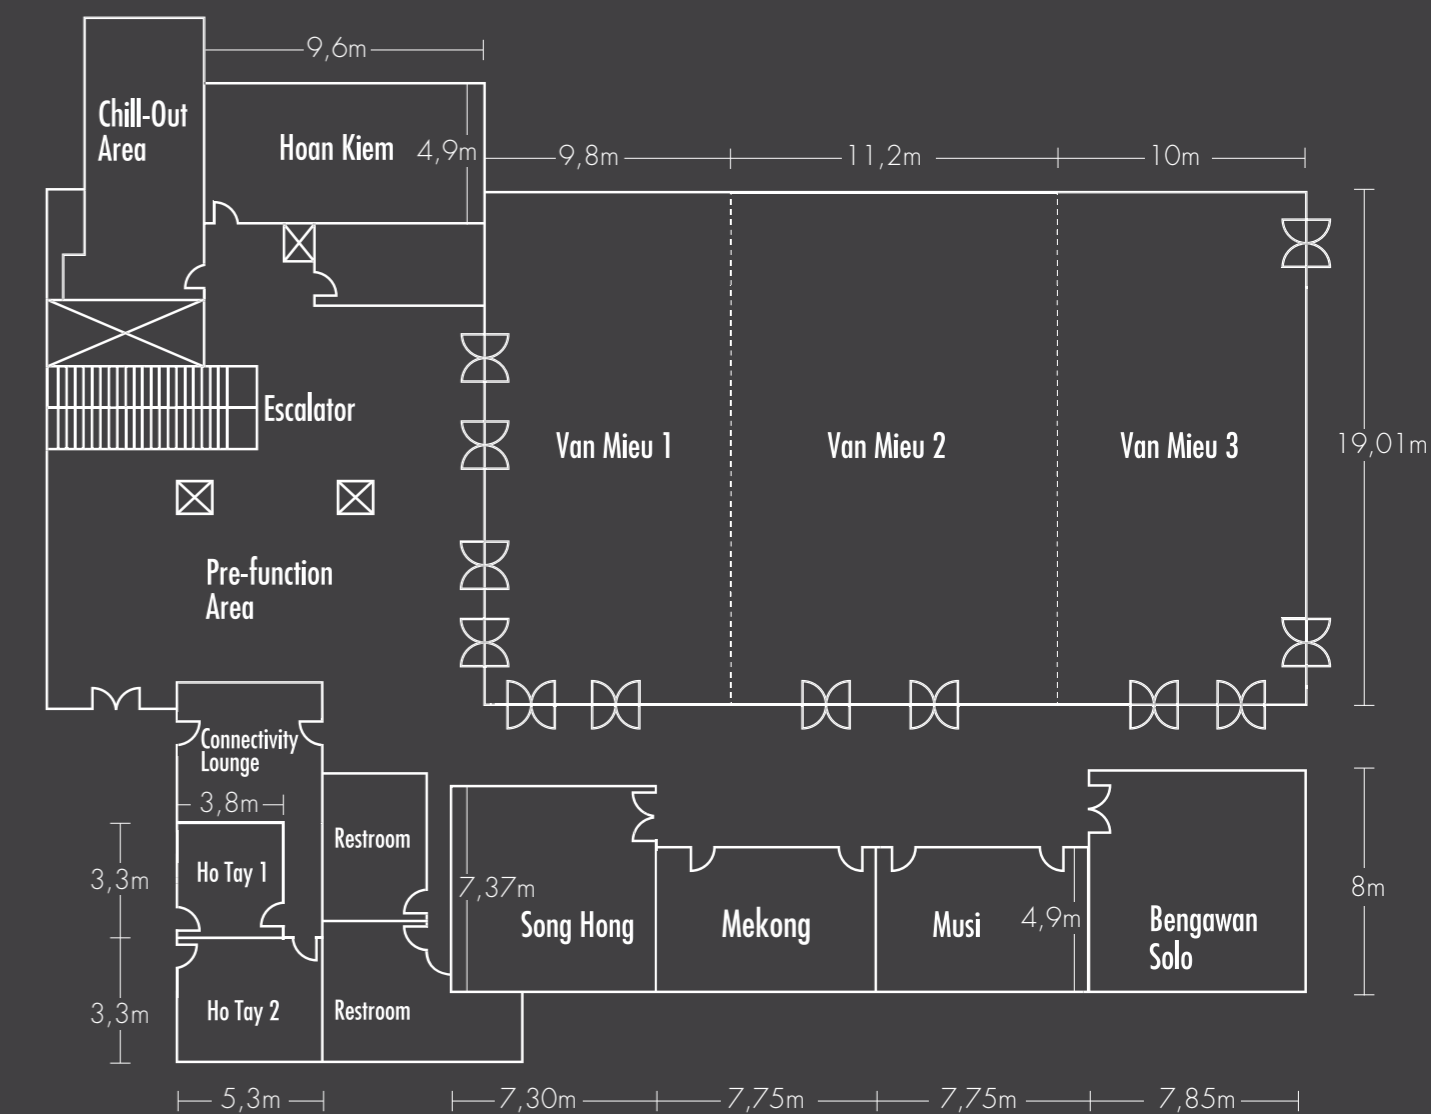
9,6m

Chill-Out Area

Hoan Kiem

4,9m

9,8m

11,2m

10m

Escalator

Van Mieu 1

Van Mieu 2

Van Mieu 3

19,01m

Pre-function Area

Connectivity Lounge

3,8m

3,3m

Ho Tay 1

Restroom

7,37m

Song Hong

Mekong

Musi

4,9m

Bengawan Solo

8m

3,3m

Ho Tay 2

Restroom

5,3m

7,30m

7,75m

7,75m

7,85m